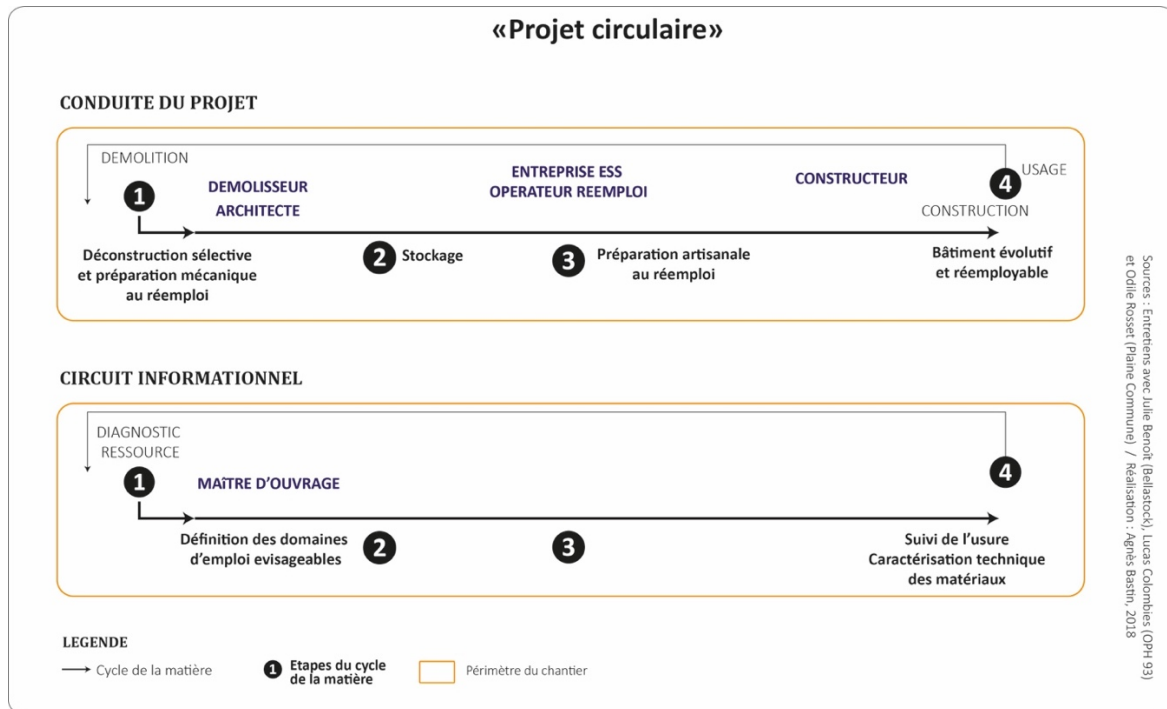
«Projet circulaire»

CONDUITE DU PROJET

DEMOLITION

1

DEMOLISSEUR
ARCHITECTE

ENTREPRISE ESS
OPERATEUR REEMPLOI

CONSTRUCTEUR

4 USAGE

CONSTRUCTION

Déconstruction sélective et préparation mécanique au réemploi

2 Stockage

3 Préparation artisanale au réemploi

Bâtiment évolutif et réemployable

CIRCUIT INFORMATIONNEL

DIAGNOSTIC RESSOURCE

1

MAîTRE D'OUVRAGE

4

Définition des domaines d'emploi evisageables

2

3

Suivi de l'usure
Caractérisation technique des matériaux

LEGENDE

Cycle de la matière

1 Etapes du cycle de la matière

Périmètre du chantier

Sources : Entretiens avec Julie Benoit (Bellastock), Lucas Colombies (OPH 93) et Odile Rosset (Plaine Commune) / Réalisation : Agnès Bastin, 2018